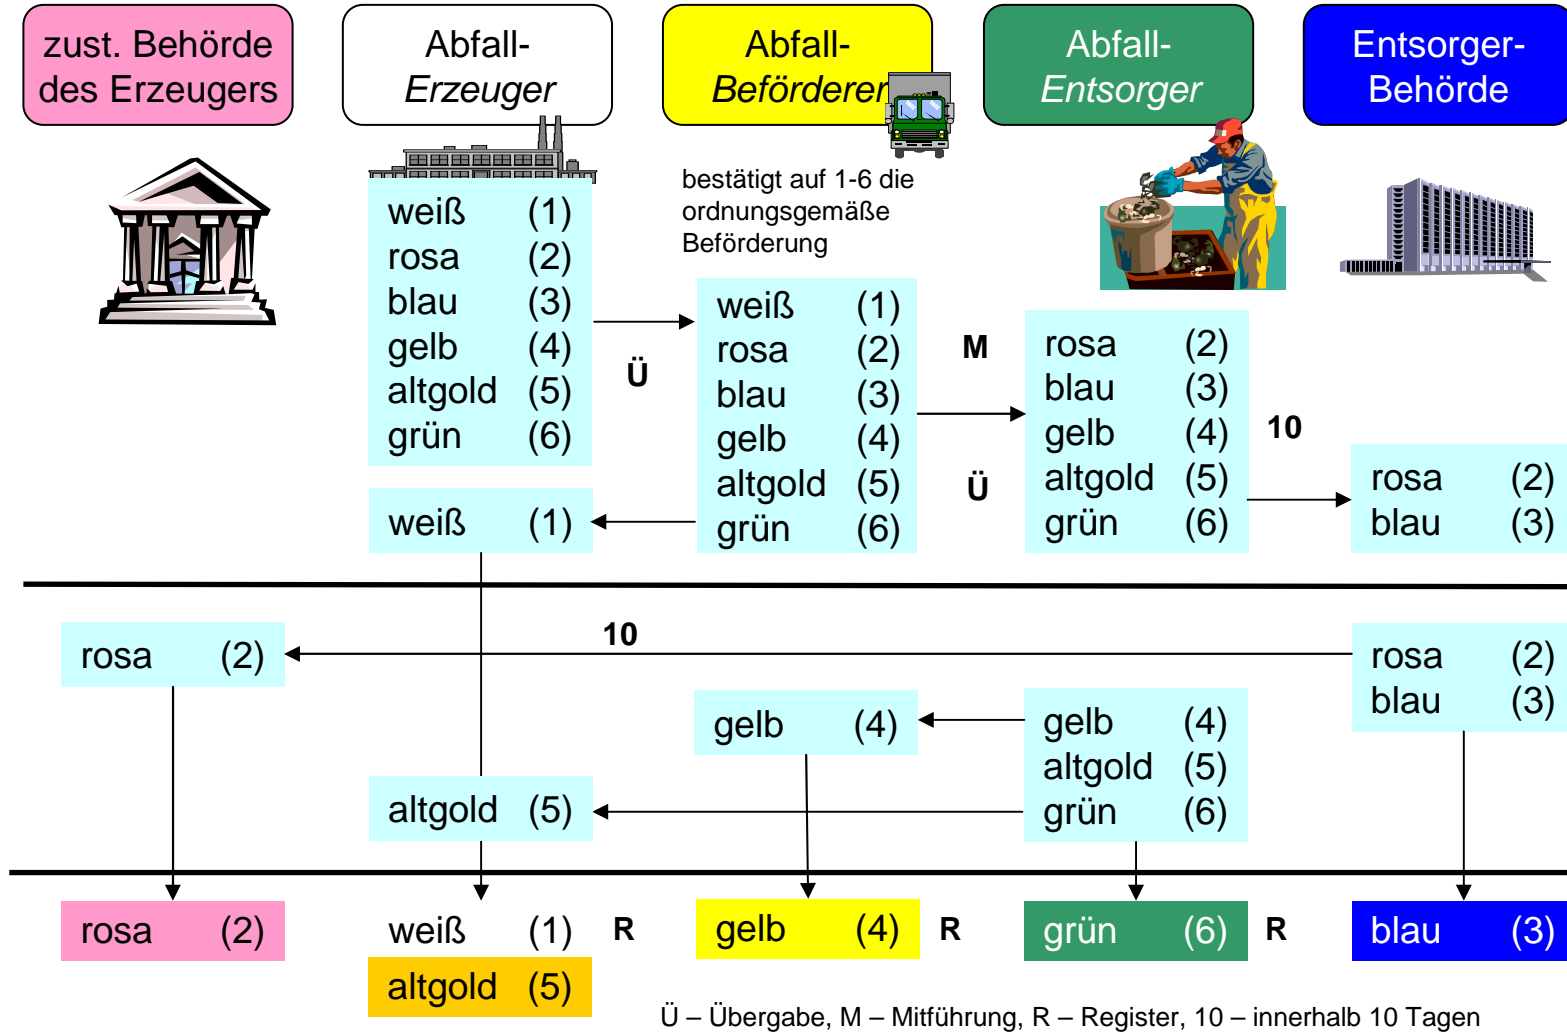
zust. Behörde des Erzeugers

Abfall-
Erzeuger

Abfall-
Beförderer

Abfall-
Entsorger

Entsorger-
Behörde

bestätigt auf 1-6 die ordnungsgemäße Beförderung

| weiß | (1) |
|---|---|
| rosa | (2) |
| blau | (3) |
| gelb | (4) |
| altgold | (5) |
| grün | (6) |

Ü

| weiß | (1) |
|---|---|
| rosa | (2) |
| blau | (3) |
| gelb | (4) |
| altgold | (5) |
| grün | (6) |

M

Ü

| rosa | (2) |
|---|---|
| blau | (3) |
| gelb | (4) |
| altgold | (5) |
| grün | (6) |

10

rosa (2)
blau (3)

weiß (1)

10

rosa (2)

rosa (2)
blau (3)

gelb (4)

gelb (4)
altgold (5)
grün (6)

altgold (5)

rosa (2)

weiß (1)
altgold (5)

R

gelb (4)

R

grün (6)

R

blau (3)

Ü – Übergabe, M – Mitführung, R – Register, 10 – innerhalb 10 Tagen